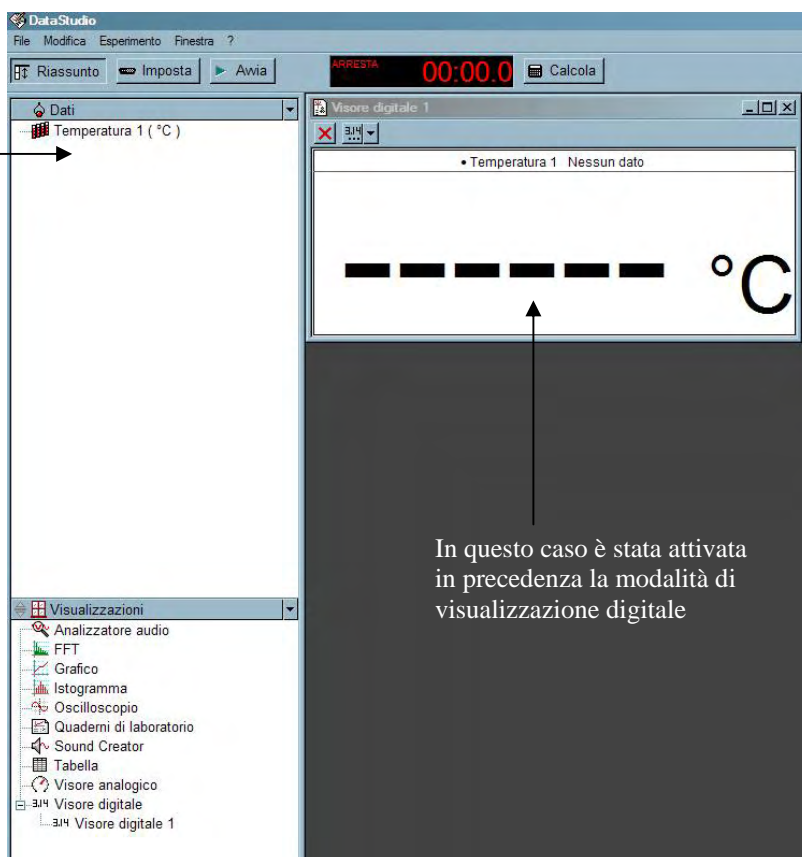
DataStudio
File Modifica Esperimento Finestra ?
Riassunto Imposta Avvia
ARRESTA 00:00.0 Calcola
Dati
Temperatura 1 ( °C )
Visore digitale 1
3.14
• Temperatura 1 Nessun dato
------ °C

In questo caso è stata attivata in precedenza la modalità di visualizzazione digitale

Visualizzazioni
Analizzatore audio
FFT
Grafico
Istogramma
Oscilloscopio
Quaderni di laboratorio
Sound Creator
Tabella
Visore analogico
3.14 Visore digitale
3.14 Visore digitale 1